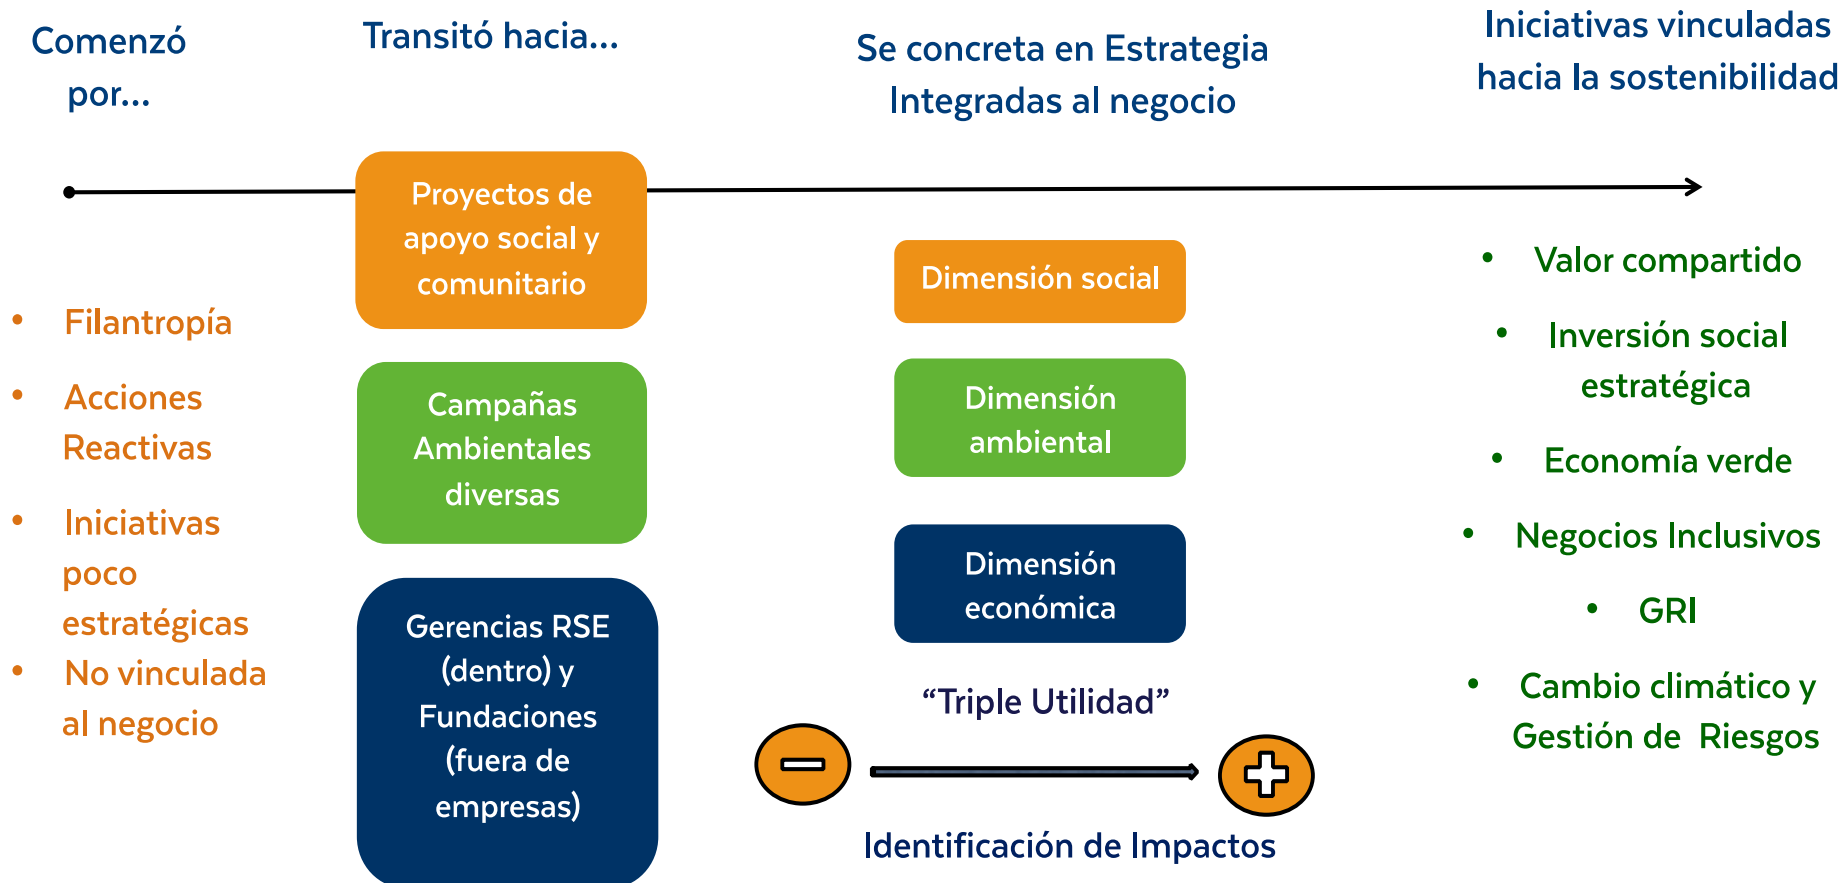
Comenzó por...

Transitó hacia...

Se concreta en Estrategia Integradas al negocio

Iniciativas vinculadas hacia la sostenibilidad

Proyectos de apoyo social y comunitario

Campañas Ambientales diversas

Gerencias RSE (dentro) y Fundaciones (fuera de empresas)

- Filantropía
- Acciones Reactivas
- Iniciativas poco estratégicas
- No vinculada al negocio

Dimensión social

Dimensión ambiental

Dimensión económica

"Triple Utilidad"

Identificación de Impactos

- Valor compartido
- Inversión social estratégica
- Economía verde
- Negocios Inclusivos
- GRI
- Cambio climático y Gestión de Riesgos